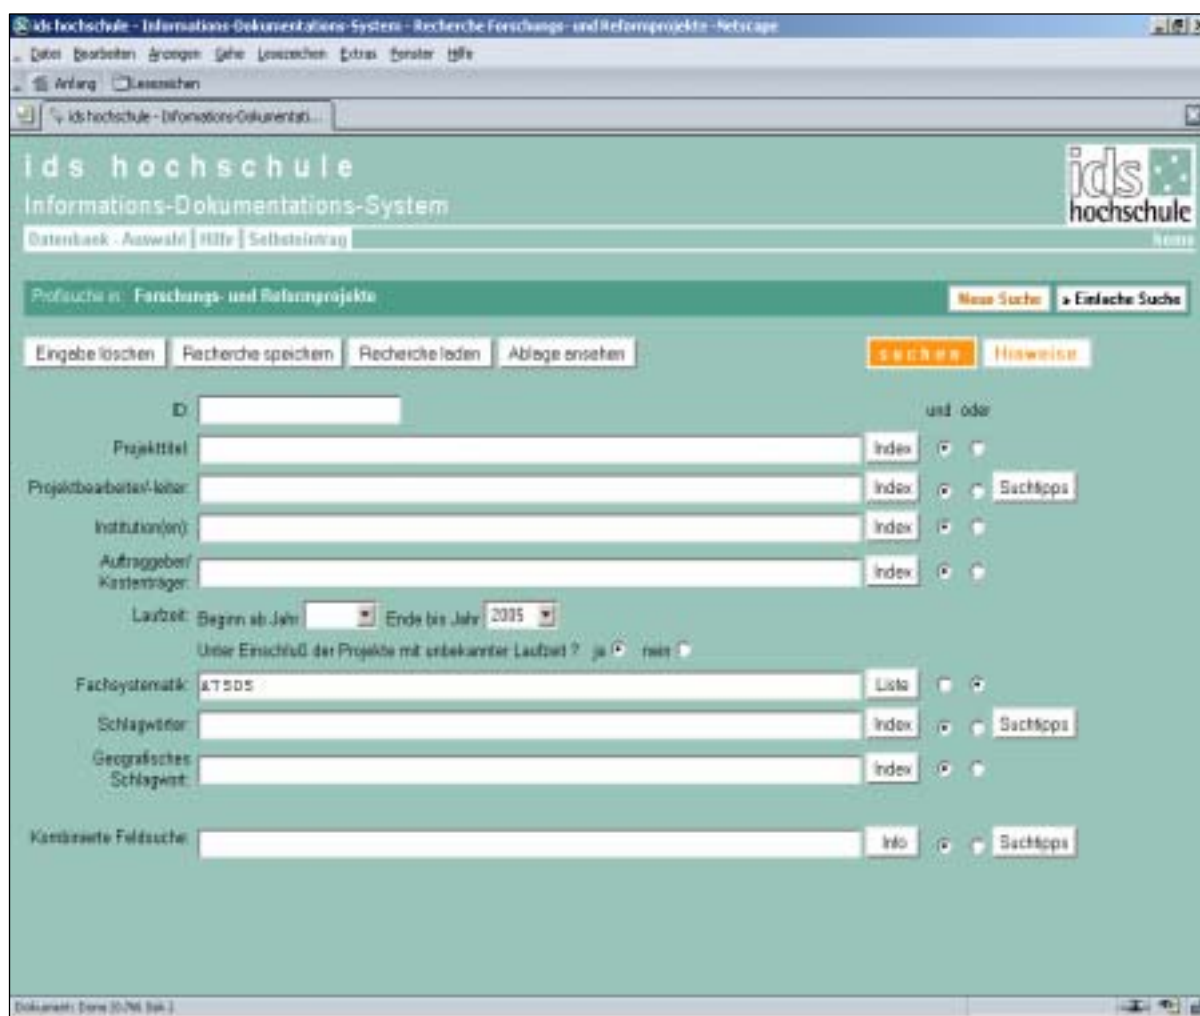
ids hochschule - Informations-Dokumentations-System - Recherche Forschungs- und Reformprojekte - Netscape

Datei Bearbeiten Anzeigen Gehe Lesezeichen Extras Fenster Hilfe

Anfang Lesezeichen

ids hochschule - Informations-Dokumentati...

ids hochschule
Informations-Dokumentations-System
Datenbank - Auswahl | Hilfe | Selbsteintrag

ids hochschule

home

Profisuche in: Forschungs- und Reformprojekte

Neue Suche

» Einfache Suche

Eingabe löschen | Recherche speichern | Recherche laden | Ablage ansehen

suchen

Hinweise

ID:

und oder

Projekttitel: Index

Projektbearbeiter/-leiter: Index Suchtipps

Institution(en): Index

Auftraggeber/ Kostenträger: Index

Laufzeit: Beginn ab Jahr Ende bis Jahr 2005

Unter Einschluß der Projekte mit unbekannter Laufzeit ? ja nein

Fachsystematik: AT505 Liste

Schlagwörter: Index Suchtipps

Geografisches Schlagwort: Index

Kombinierte Feldsuche: Info Suchtipps

Dokument: Done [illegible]